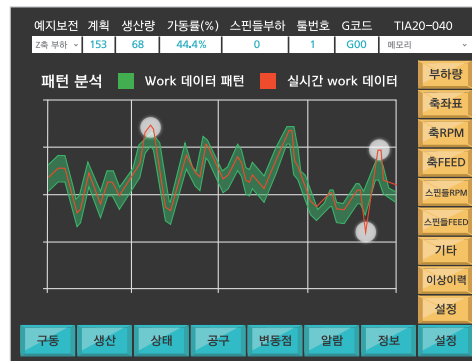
예지보전 계획 생산량 가동률(%) 스핀들부하 툴번호 G코드 TIA20-040

Z축 부하 153 68 44.4% 0 1 G00 메모리

패턴 분석 Work 데이터 패턴 실시간 work 데이터

부하량
축좌표
축RPM
축FEED
스핀들RPM
스핀들FEED
기타
이상이력
설정

구동 생산 상태 공구 변동점 알람 정보 설정